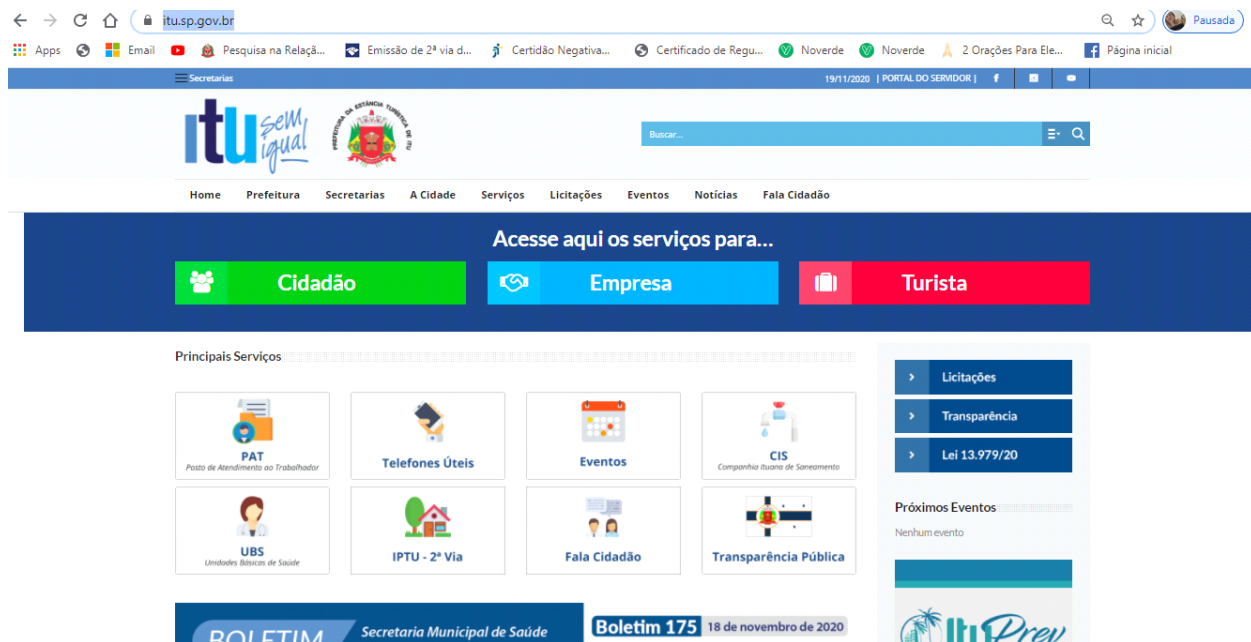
itu.sp.gov.br

Pausada

Apps Email Pesquisa na Relaçã... Emissão de 2ª via d... Certidão Negativa... Certificado de Regu... Noverde Noverde 2 Orações Para Ele... Página inicial

Secretarias 19/11/2020 | PORTAL DO SERVIDOR |

itu sem igual

PREFEITURA DA ESTÂNCIA TURÍSTICA DE ITU

Buscar...

Home Prefeitura Secretarias A Cidade Serviços Licitações Eventos Notícias Fala Cidadão

Acesse aqui os serviços para...

Cidadão Empresa Turista

Principais Serviços

PAT
Posto de Atendimento ao Trabalhador

Telefones Úteis

Eventos

CIS
Companhia Ituana de Saneamento

UBS
Unidades Básicas de Saúde

IPTU - 2ª Via

Fala Cidadão

Transparência Pública

Licitações

Transparência

Lei 13.979/20

Próximos Eventos

Nenhum evento

BOLETIM Secretaria Municipal de Saúde

Boletim 175 18 de novembro de 2020

Itu Prev